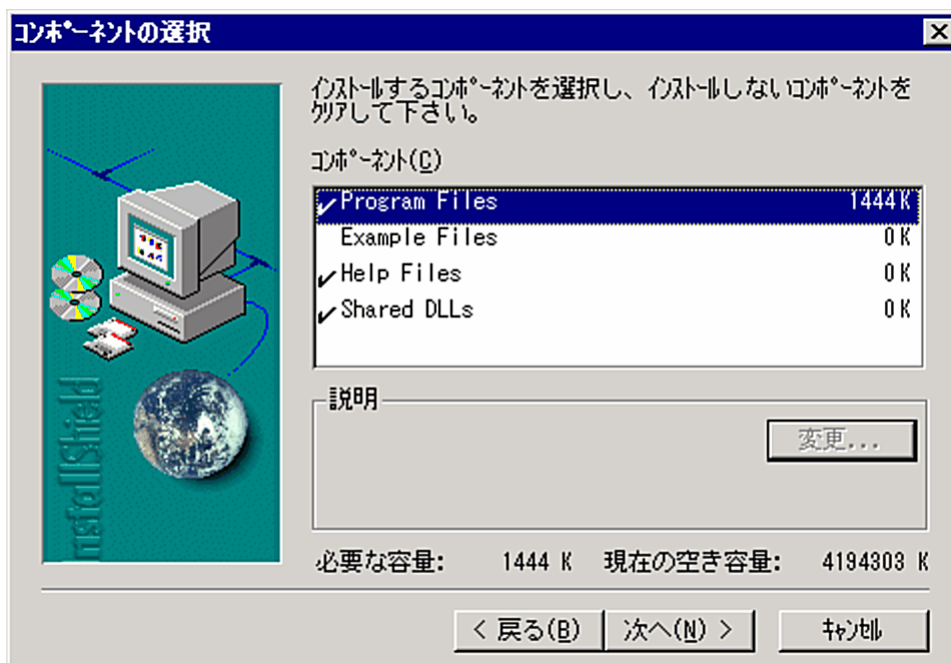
コンポーネントの選択

インストールするコンポーネントを選択し、インストールしないコンポーネントをクリアして下さい。

コンポーネント(C)

| | | |
|---|---|---|
| ✓ | Program Files | 1444 K |
| | Example Files | 0 K |
| ✓ | Help Files | 0 K |
| ✓ | Shared DLLs | 0 K |

説明

変更...

InstallShield

必要な容量: 1444 K 現在の空き容量: 4194303 K

< 戻る(B) 次へ(N) > キャンセル